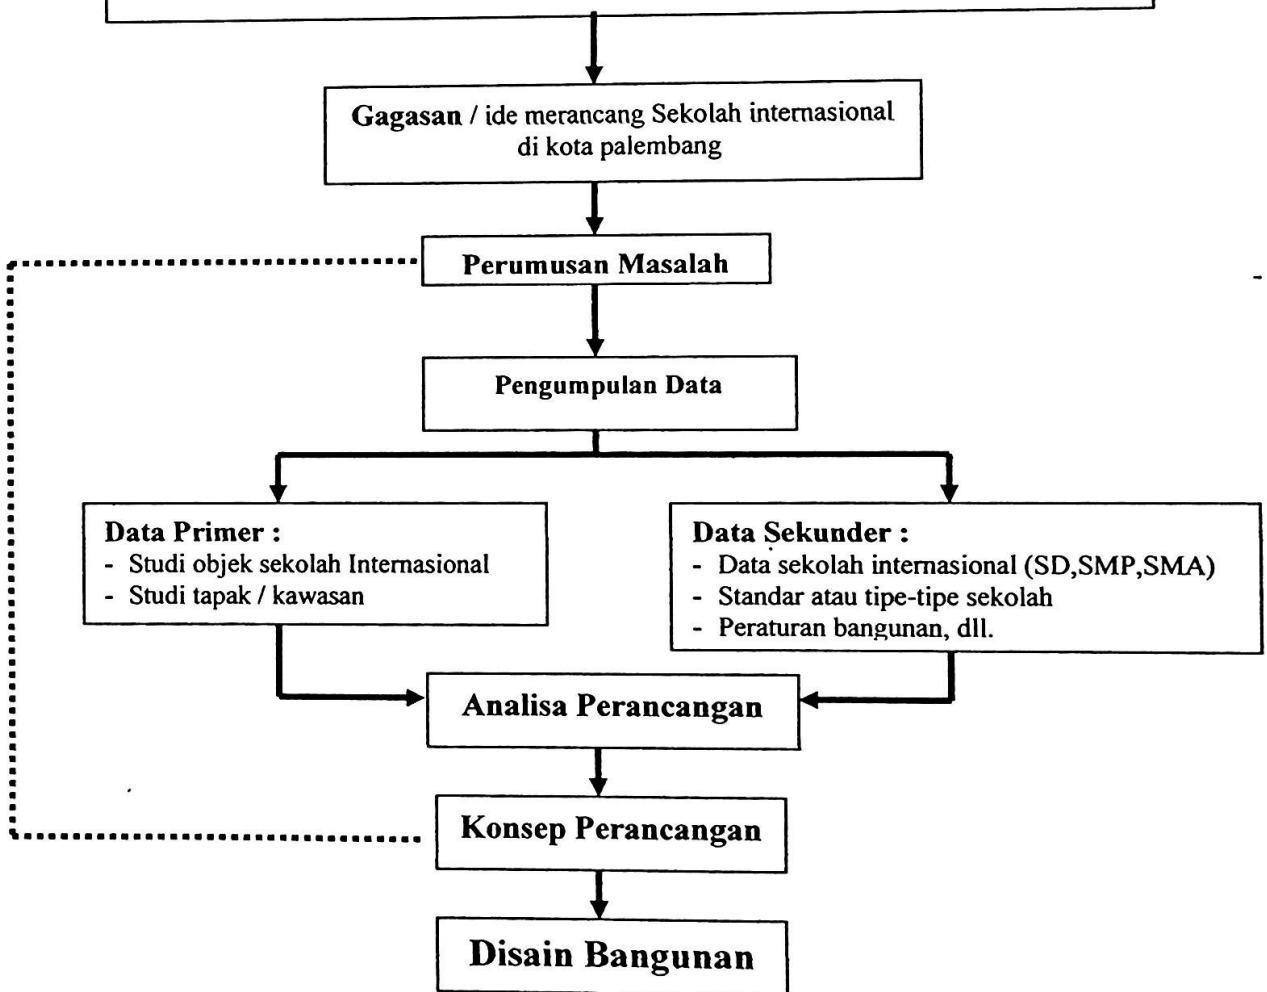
Gagasan / ide merancang Sekolah internasional di kota palembang

Perumusan Masalah

Pengumpulan Data

Data Primer :
- Studi objek sekolah Internasional
- Studi tapak / kawasan

Data Sekunder :
- Data sekolah internasional (SD,SMP,SMA)
- Standar atau tipe-tipe sekolah
- Peraturan bangunan, dll.

Analisa Perancangan

Konsep Perancangan

Disain Bangunan